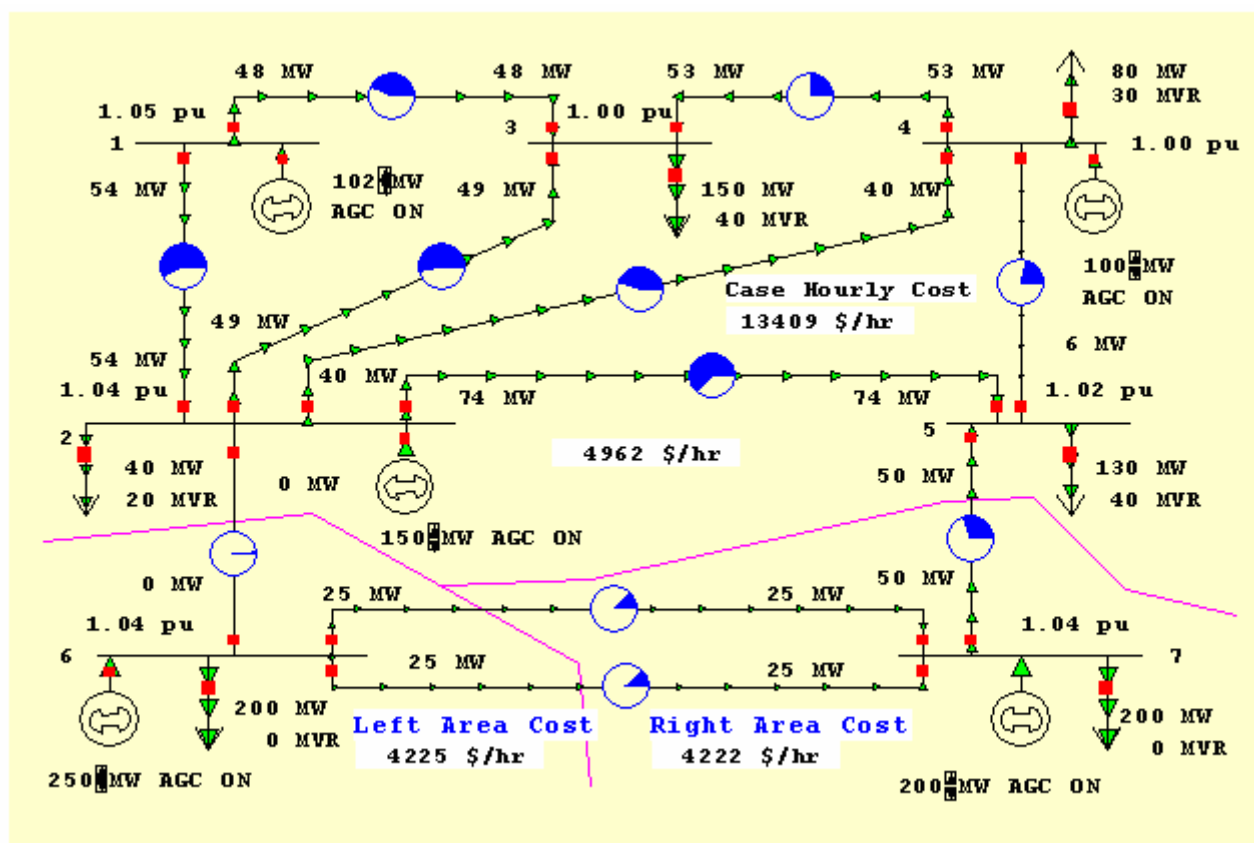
48 MW
48 MW
53 MW
53 MW
80 MW
30 MVR
1.05 pu
3
1.00 pu
4
1
1.00 pu
54 MW
102 MW
AGC ON
49 MW
150 MW
40 MVR
40 MW
100 MW
AGC ON
Case Hourly Cost
13409 $/hr
49 MW
6 MW
54 MW
1.04 pu
40 MW
74 MW
74 MW
1.02 pu
2
5
40 MW
20 MVR
4962 $/hr
0 MW
50 MW
130 MW
40 MVR
150 MW AGC ON
0 MW
25 MW
25 MW
50 MW
1.04 pu
1.04 pu
6
25 MW
25 MW
7
200 MW
0 MVR
Left Area Cost
4225 $/hr
Right Area Cost
4222 $/hr
200 MW
0 MVR
250 MW AGC ON
200 MW AGC ON